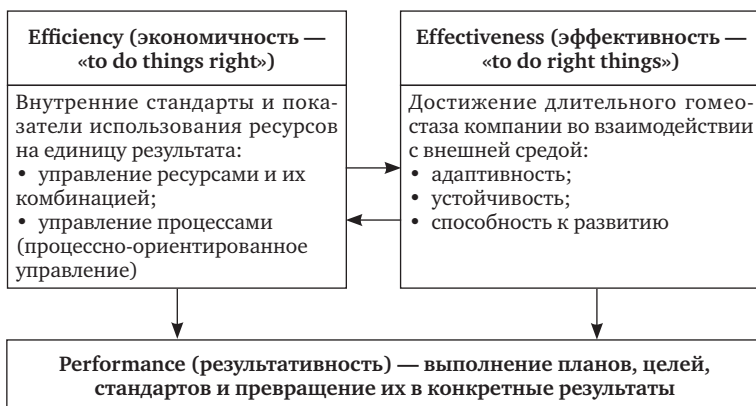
Efficiency (экономичность — «to do things right»)

Внутренние стандарты и показатели использования ресурсов на единицу результата:
• управление ресурсами и их комбинацией;
• управление процессами (процессно-ориентированное управление)

Effectiveness (эффективность — «to do right things»)

Достижение длительного гомеостаза компании во взаимодействии с внешней средой:
• адаптивность;
• устойчивость;
• способность к развитию

Performance (результативность) — выполнение планов, целей, стандартов и превращение их в конкретные результаты